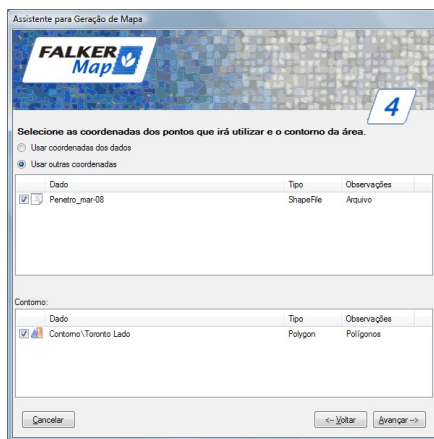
Assistente para Geração de Mapa

FALKER Map

4

Selecione as coordenadas dos pontos que irá utilizar e o contorno da área.

Usar coordenadas dos dados

Usar outras coordenadas

| Dado | Tipo | Observações |
|---|---|---|
| Penetro_mar-08 | ShapeFile | Arquivo |

Contorno:

| Dado | Tipo | Observações |
|---|---|---|
| Contorno\Toronto Lado | Polygon | Polígonos |

Cancelar

<-- Voltar

Avançar -->